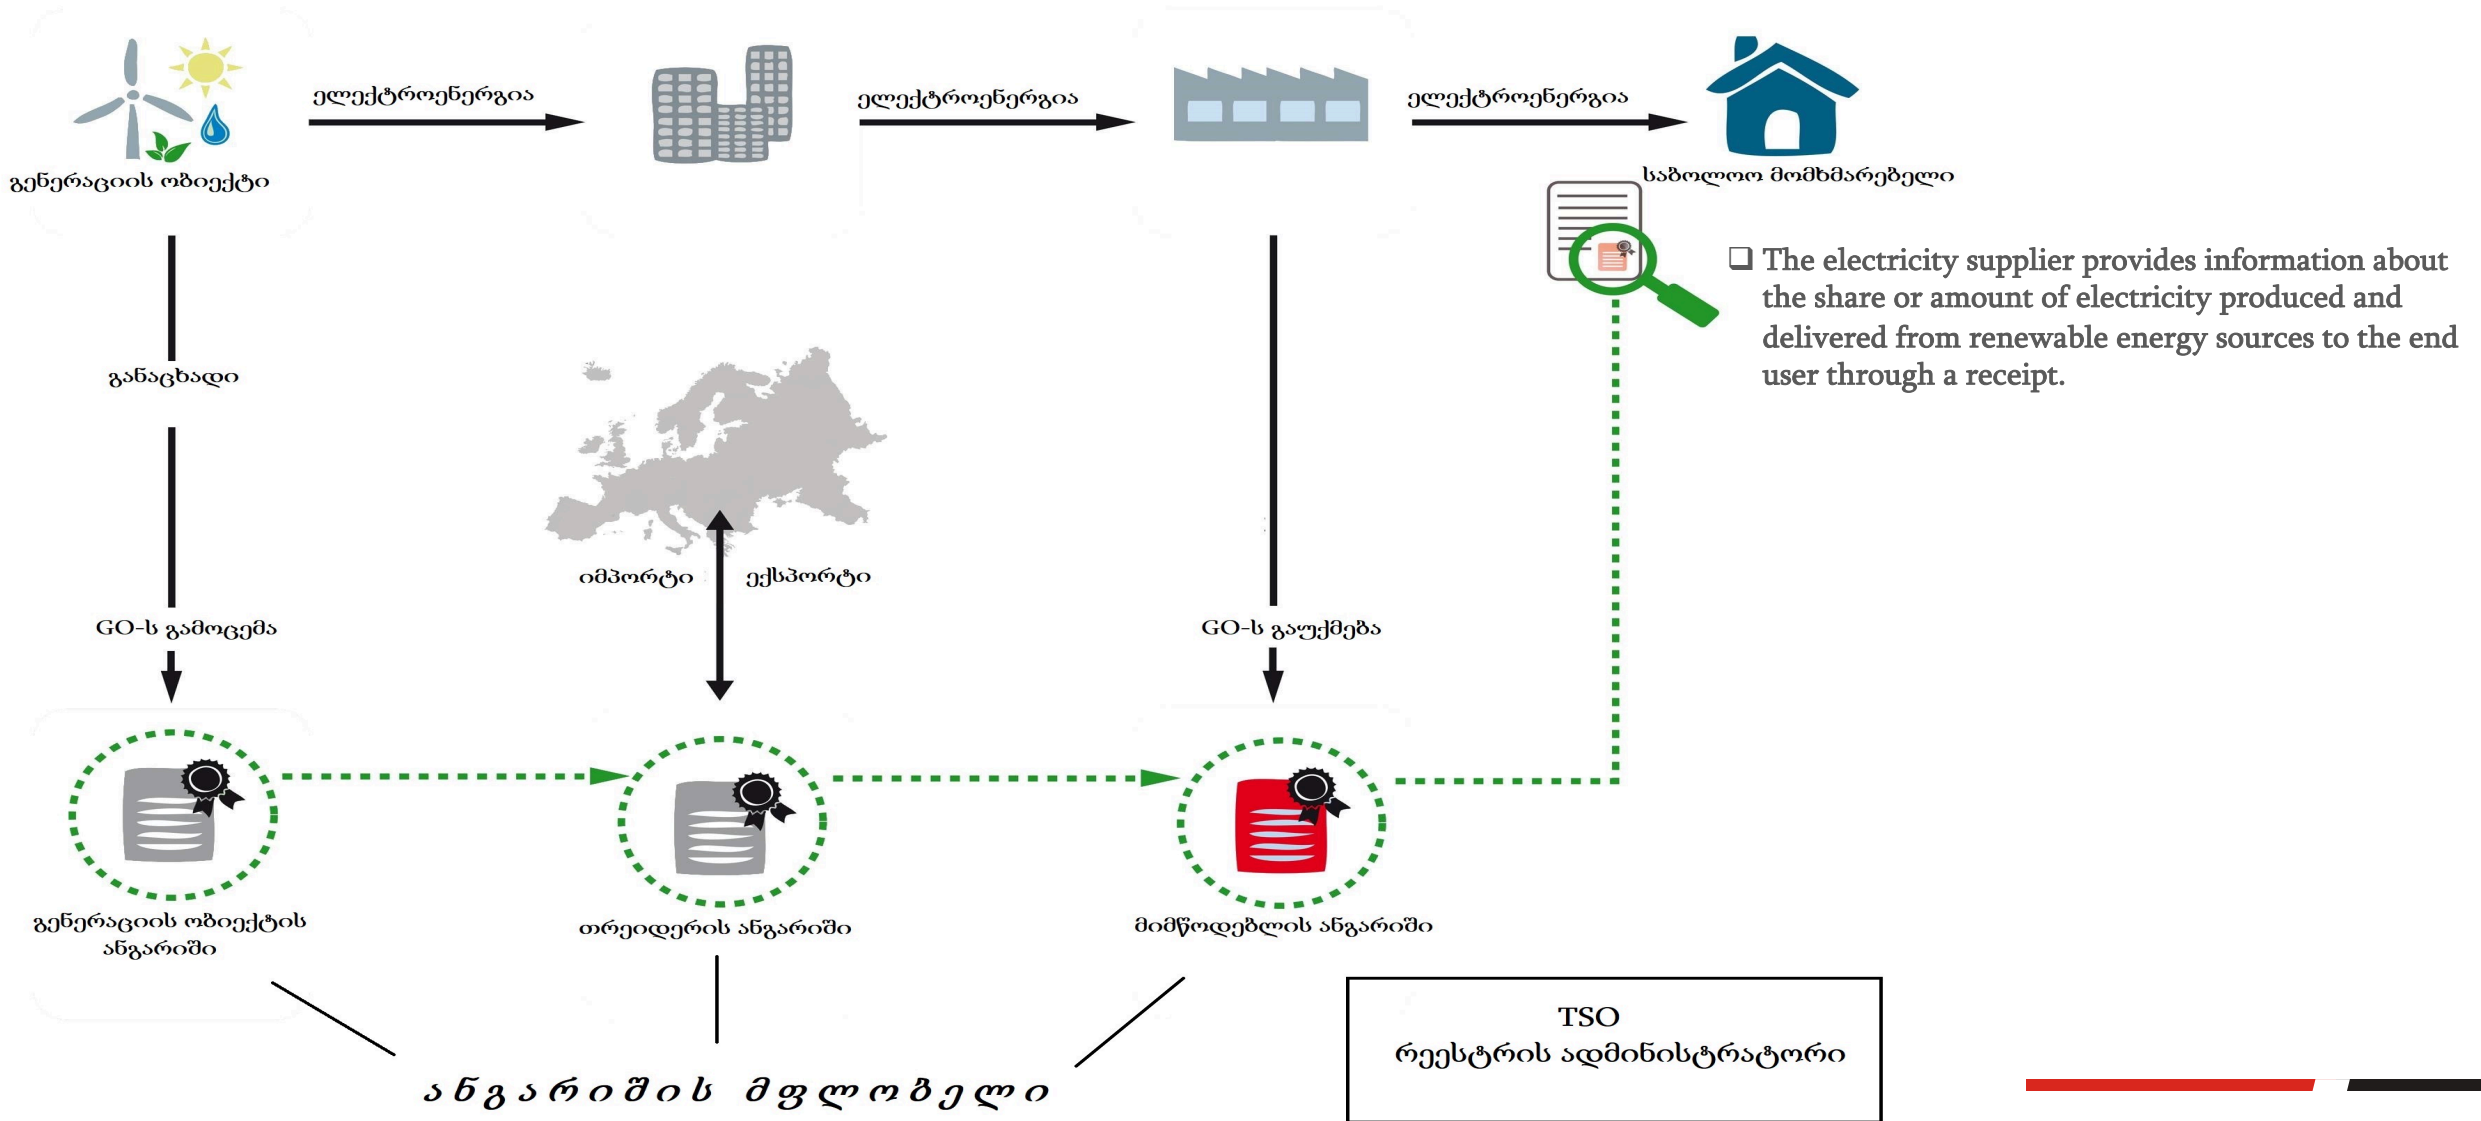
გენერაციის ობიექტი

ელექტროენერგია

ელექტროენერგია

ელექტროენერგია

საბოლოო მომხმარებელი

❑ The electricity supplier provides information about the share or amount of electricity produced and delivered from renewable energy sources to the end user through a receipt.

განაცხადი

GO-ს გამოცემა

იმპორტი

ექსპორტი

GO-ს გაუქმება

გენერაციის ობიექტის ანგარიში

თრეიდერის ანგარიში

მიმწოდებლის ანგარიში

ანგარიშის მფლობელი

TSO
რეესტრის ადმინისტრატორი